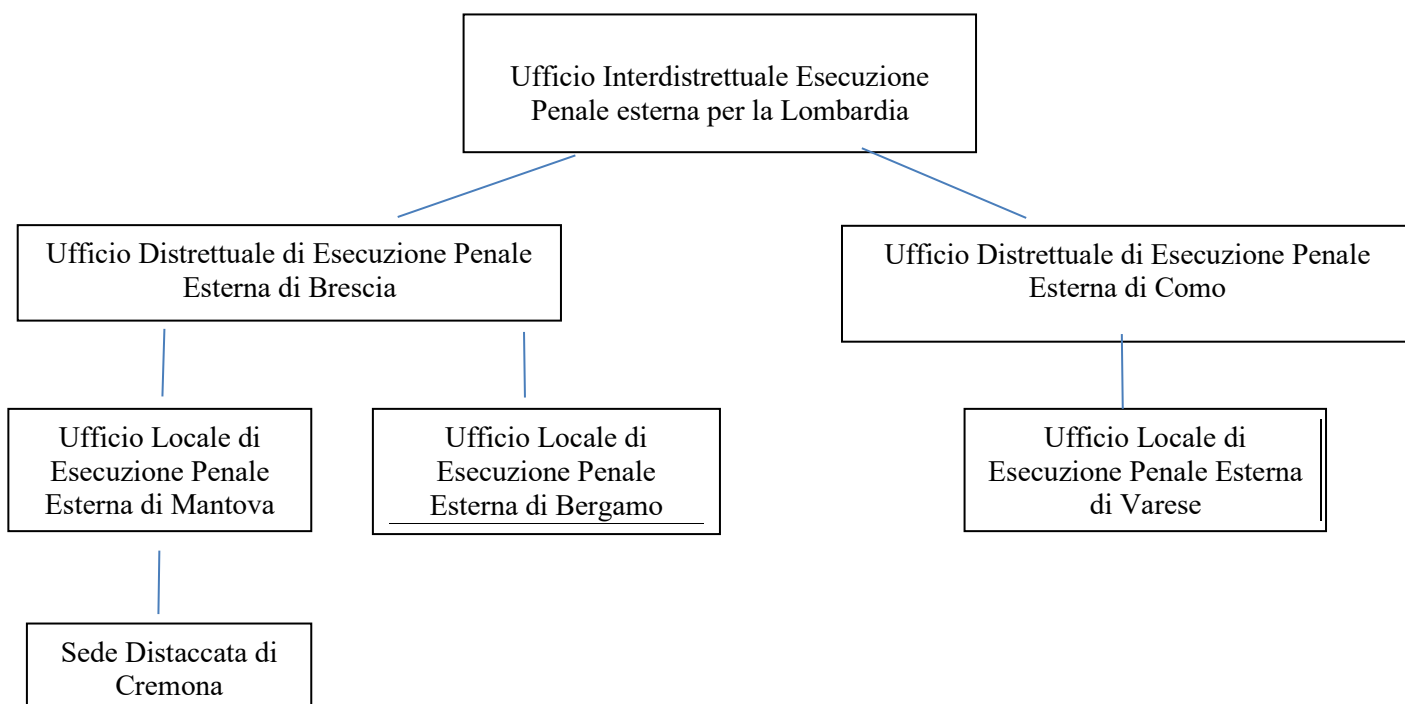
Ufficio Interdistrettuale Esecuzione Penale esterna per la Lombardia

Ufficio Distrettuale di Esecuzione Penale Esterna di Brescia

Ufficio Distrettuale di Esecuzione Penale Esterna di Como

Ufficio Locale di Esecuzione Penale Esterna di Mantova

Ufficio Locale di Esecuzione Penale Esterna di Bergamo

Ufficio Locale di Esecuzione Penale Esterna di Varese

Sede Distaccata di Cremona